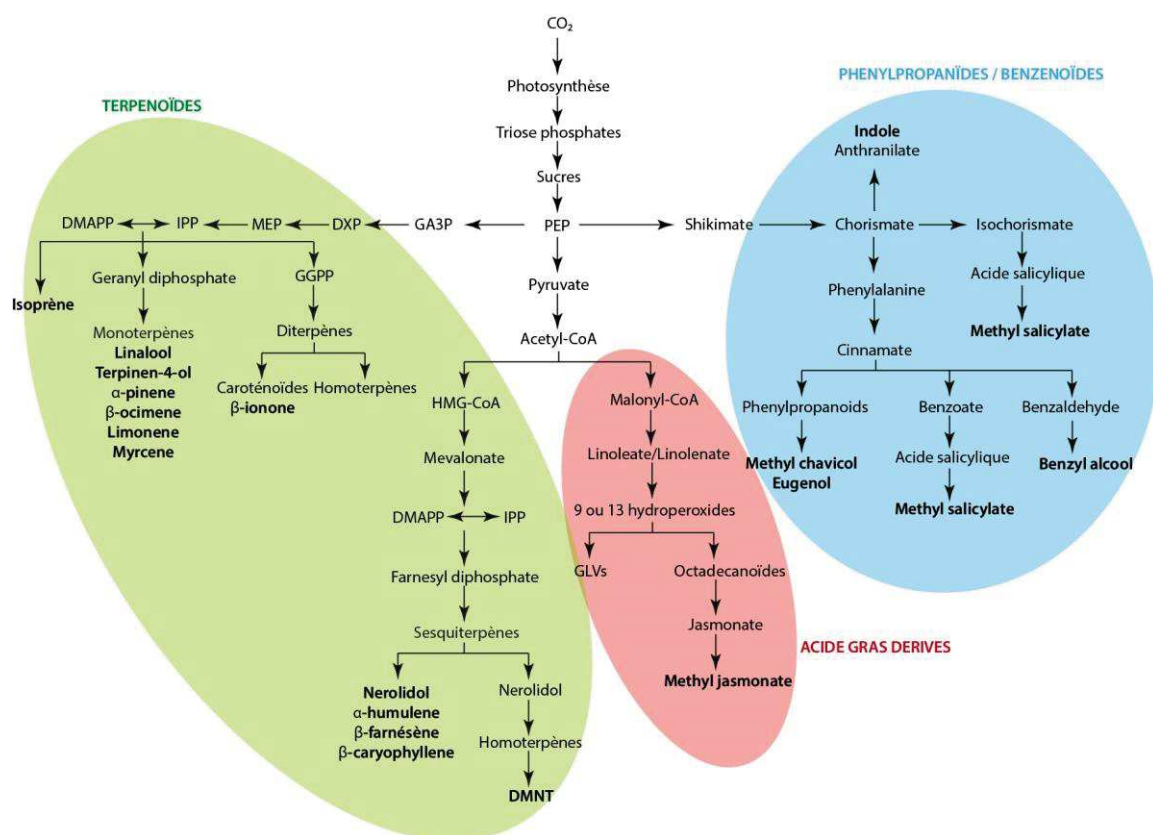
$CO_2$
Photosynthèse
Triose phosphates
Sucres
PEP
Pyruvate
Acetyl-CoA

TERPENOÏDES
DMAPP IPP MEP DXP GA3P
Isoprène
Geranyl diphosphate
Monoterpènes
Linalool
Terpinen-4-ol
α-pinene
β-ocimene
Limonene
Myrcene
GGPP
Diterpènes
Caroténoïdes
β-ionone
Homoterpènes
HMG-CoA
Mevalonate
DMAPP IPP
Farnesyl diphosphate
Sesquiterpènes
Nerolidol
α-humulene
β-farnésène
β-caryophyllene
Nerolidol
Homoterpènes
DMNT

Malonyl-CoA
Linoleate/Linolenate
9 ou 13 hydroperoxides
GLVs
Octadecanoïdes
Jasmonate
Methyl jasmonate
ACIDE GRAS DERIVES

PHENYLPROPANÏDES / BENZENOÏDES
Shikimate
Indole
Anthranilate
Chorismate
Isochorismate
Acide salicylique
Methyl salicylate
Phenylalanine
Cinnamate
Phenylpropanoids
Methyl chavicol
Eugenol
Benzoate
Acide salicylique
Methyl salicylate
Benzaldehyde
Benzyl alcool